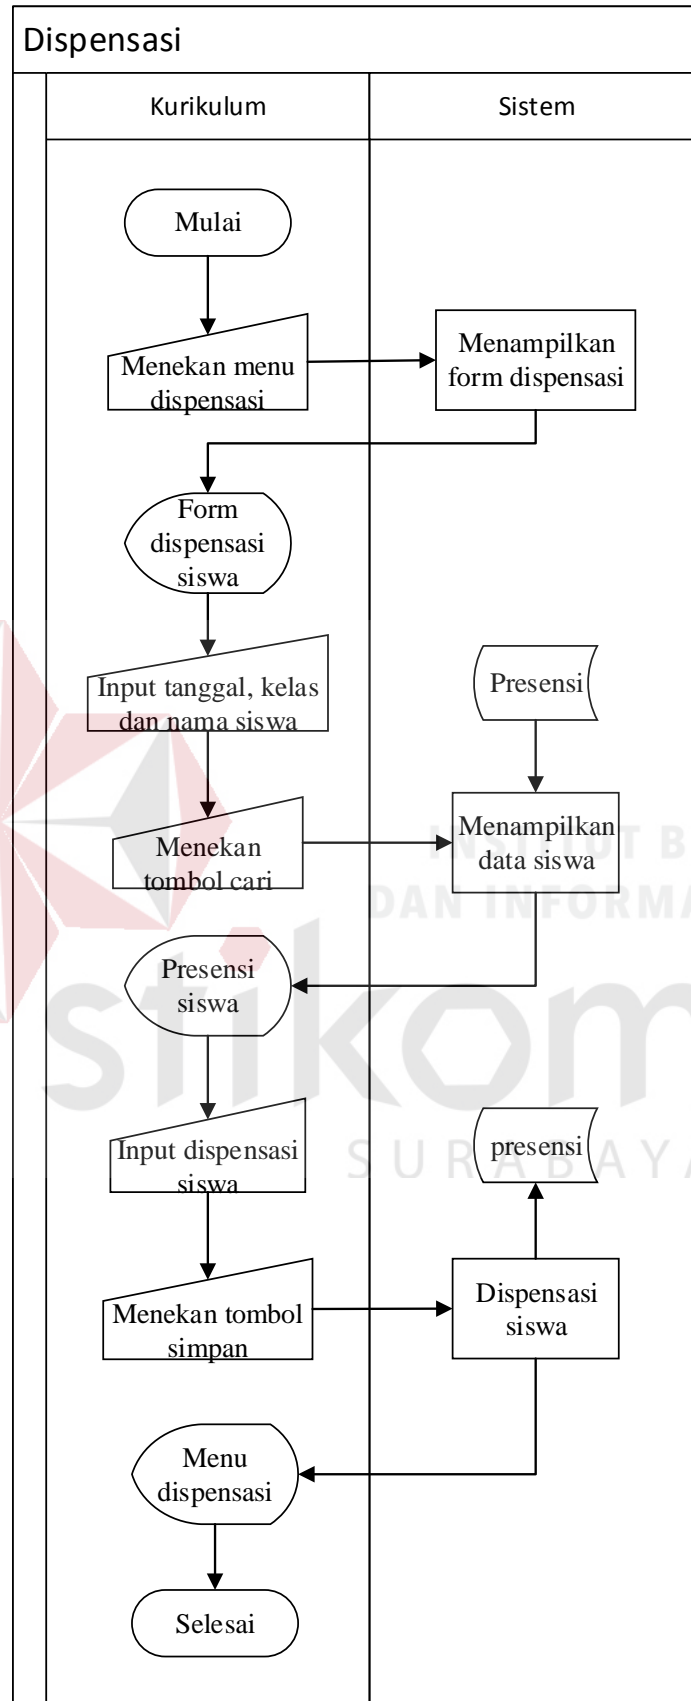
Dispensasi

Kurikulum

Sistem

Mulai

Menekan menu dispensasi

Menampilkan form dispensasi

Form dispensasi siswa

Input tanggal, kelas dan nama siswa

Presensi

Menekan tombol cari

Menampilkan data siswa

Presensi siswa

Input dispensasi siswa

presensi

Menekan tombol simpan

Dispensasi siswa

Menu dispensasi

Selesai

INSTITUT B
DAN INFORMA
stikom
SURABAYA